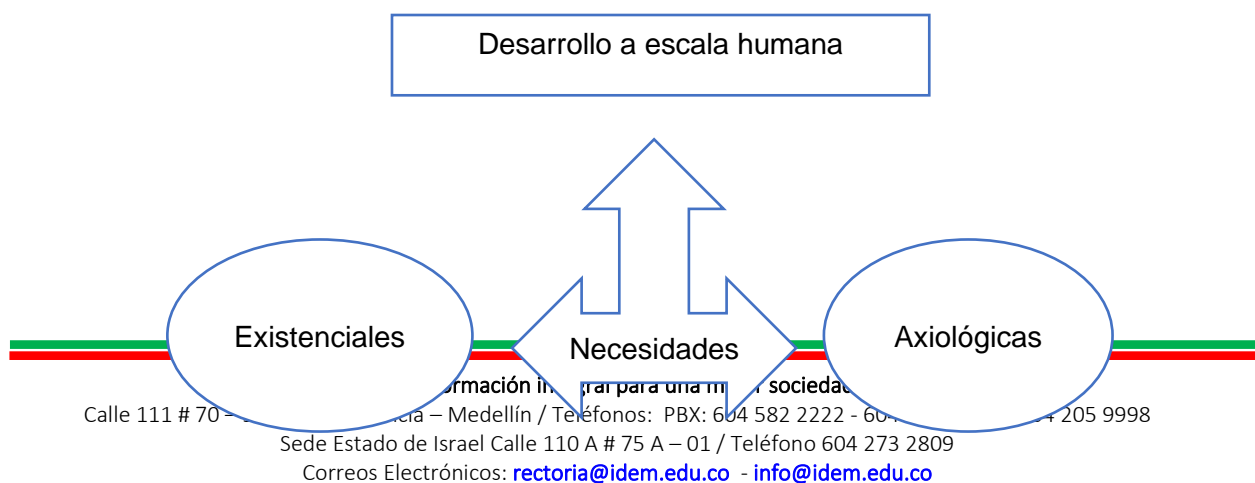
Desarrollo a escala humana

Existenciales

Necesidades

Axiológicas

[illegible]ormación in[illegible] para una m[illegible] socieda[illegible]

Calle 111 # 70 – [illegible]cia – Medellín / Teléfonos: PBX: 604 582 2222 - 60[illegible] 205 9998

Sede Estado de Israel Calle 110 A # 75 A – 01 / Teléfono 604 273 2809

Correos Electrónicos: rectoria@idem.edu.co - info@idem.edu.co